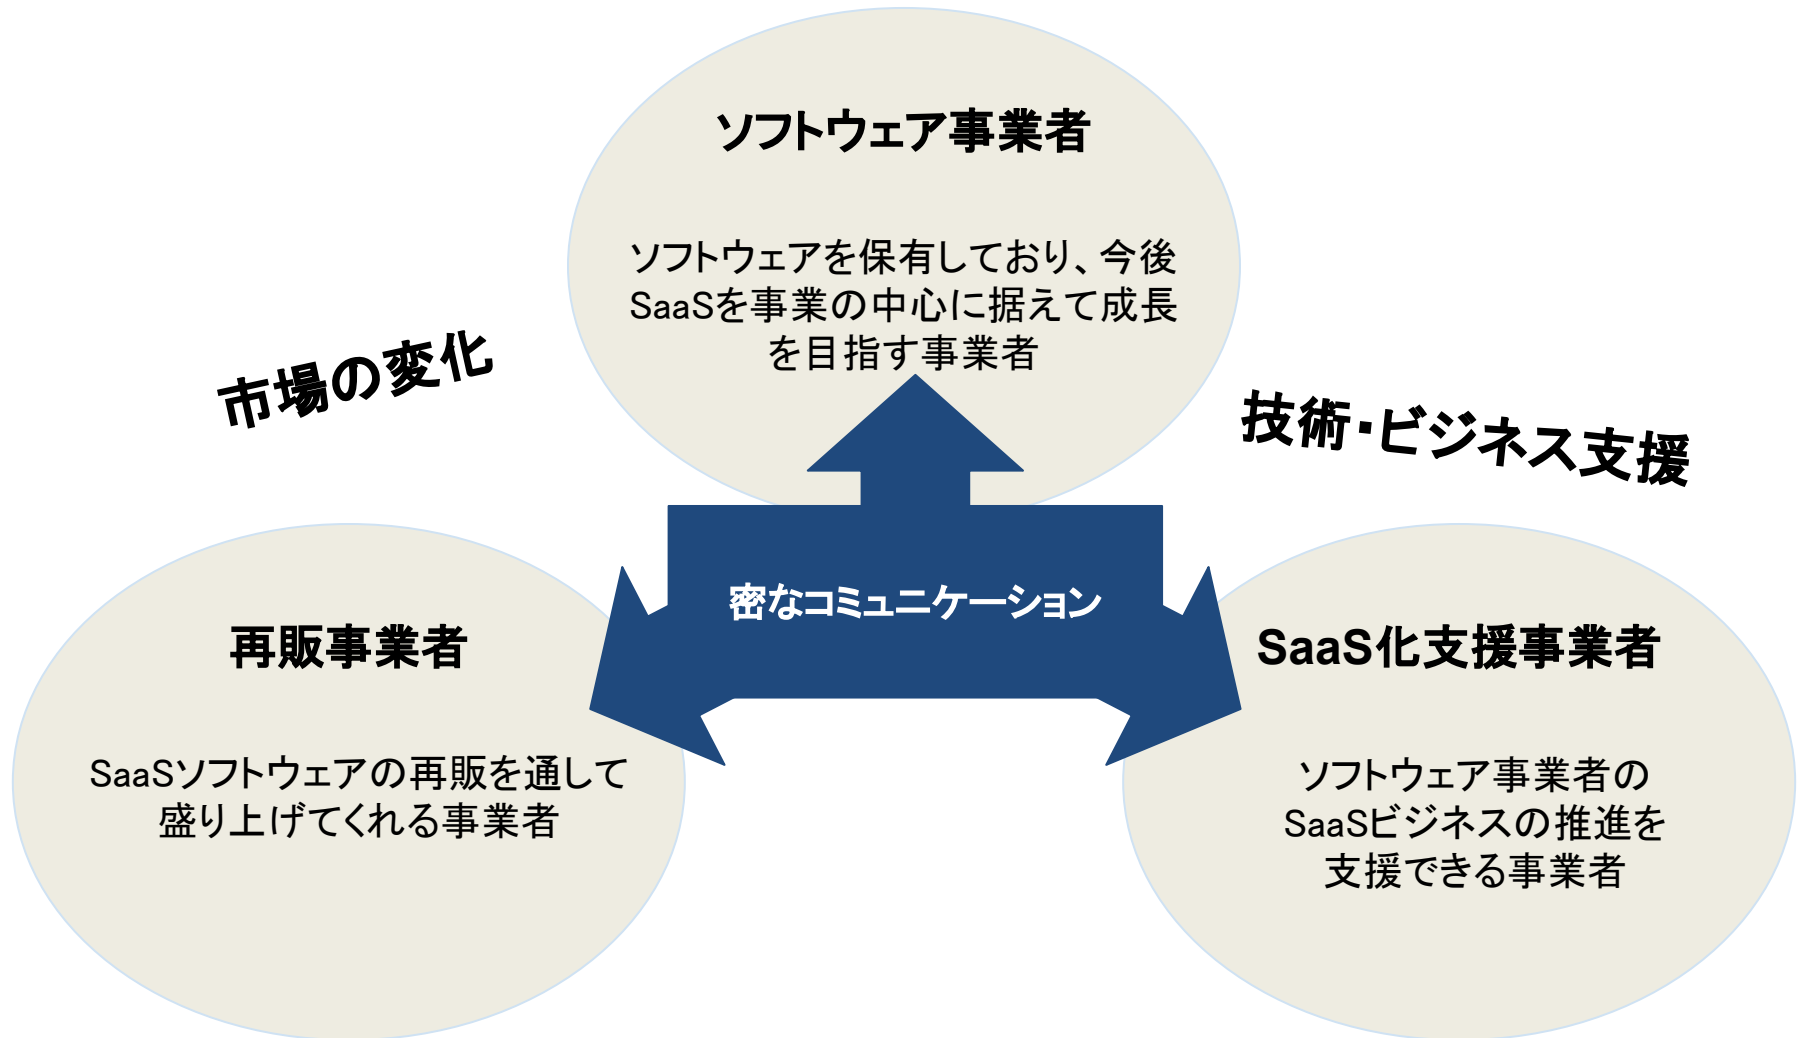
ソフトウェア事業者

ソフトウェアを保有しており、今後SaaSを事業の中心に据えて成長を目指す事業者

市場の変化

技術･ビジネス支援

密なコミュニケーション

再販事業者

SaaSソフトウェアの再販を通して盛り上げてくれる事業者

SaaS化支援事業者

ソフトウェア事業者のSaaSビジネスの推進を支援できる事業者